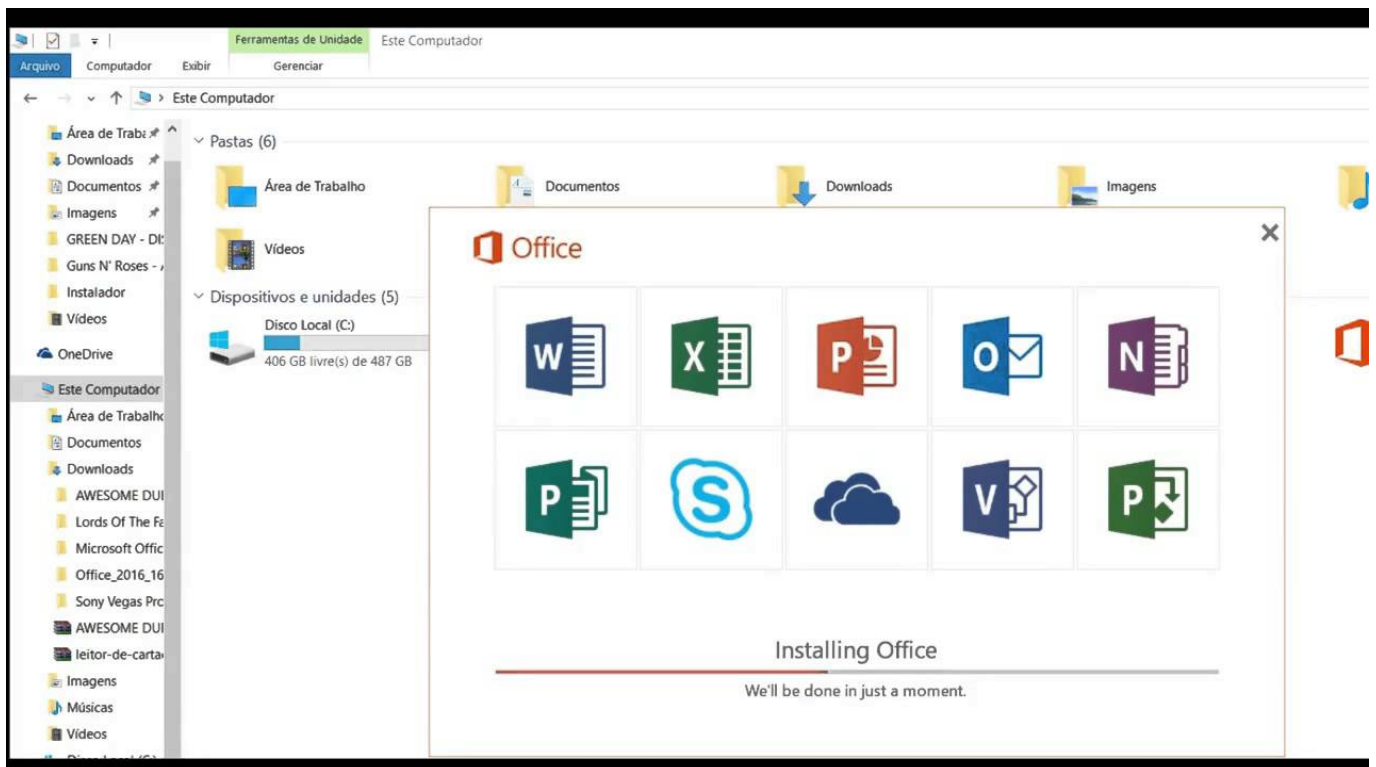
Ferramentas de Unidade Este Computador
Arquivo Computador Exibir Gerenciar
Este Computador

Área de Traba
Downloads
Documentos
Imagens
GREEN DAY - Di
Guns N' Roses -
Instalador
Vídeos
OneDrive
Este Computador
Área de Trabalho
Documentos
Downloads
AWESOME DUI
Lords Of The Fa
Microsoft Offic
Office_2016_16
Sony Vegas Prc
AWESOME DUI
leitor-de-carta
Imagens
Músicas
Vídeos
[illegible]

Pastas (6)
Área de Trabalho
Documentos
Downloads
Imagens
Vídeos
Dispositivos e unidades (5)
Disco Local (C:)
406 GB livre(s) de 487 GB

Office
W
X
P
O
N
P
S
V
P
Installing Office
We'll be done in just a moment.